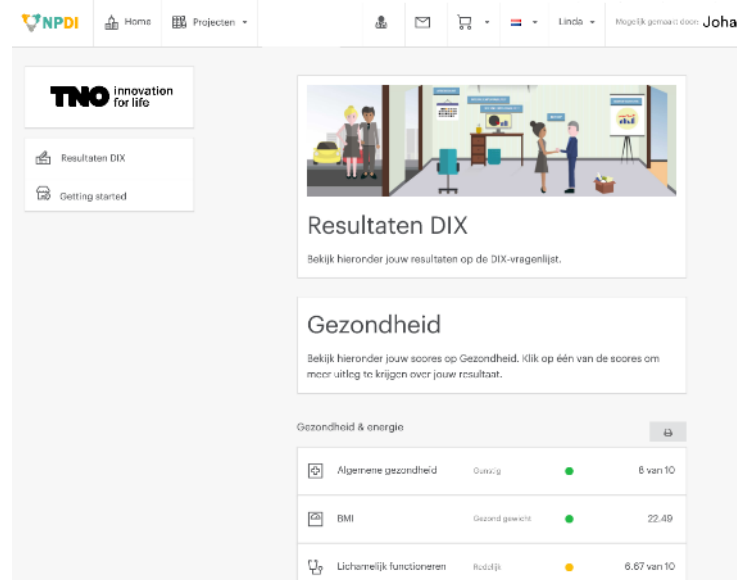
NPDI Home Projecten Linda Mogelijk gemaakt door Joha

TNO innovation for life

Resultaten DIX

Getting started

Resultaten DIX

Bekijk hieronder jouw resultaten op de DIX-vragenlijst.

Gezondheid

Bekijk hieronder jouw scores op Gezondheid. Klik op één van de scores om meer uitleg te krijgen over jouw resultaat.

Gezondheid & energie

| | | |
|---|---|---|
| Algemene gezondheid | Gunstig | 8 van 10 |
| BMI | Gezond gewicht | 22.49 |
| Lichamelijk functioneren | Redelijk | 6.67 van 10 |